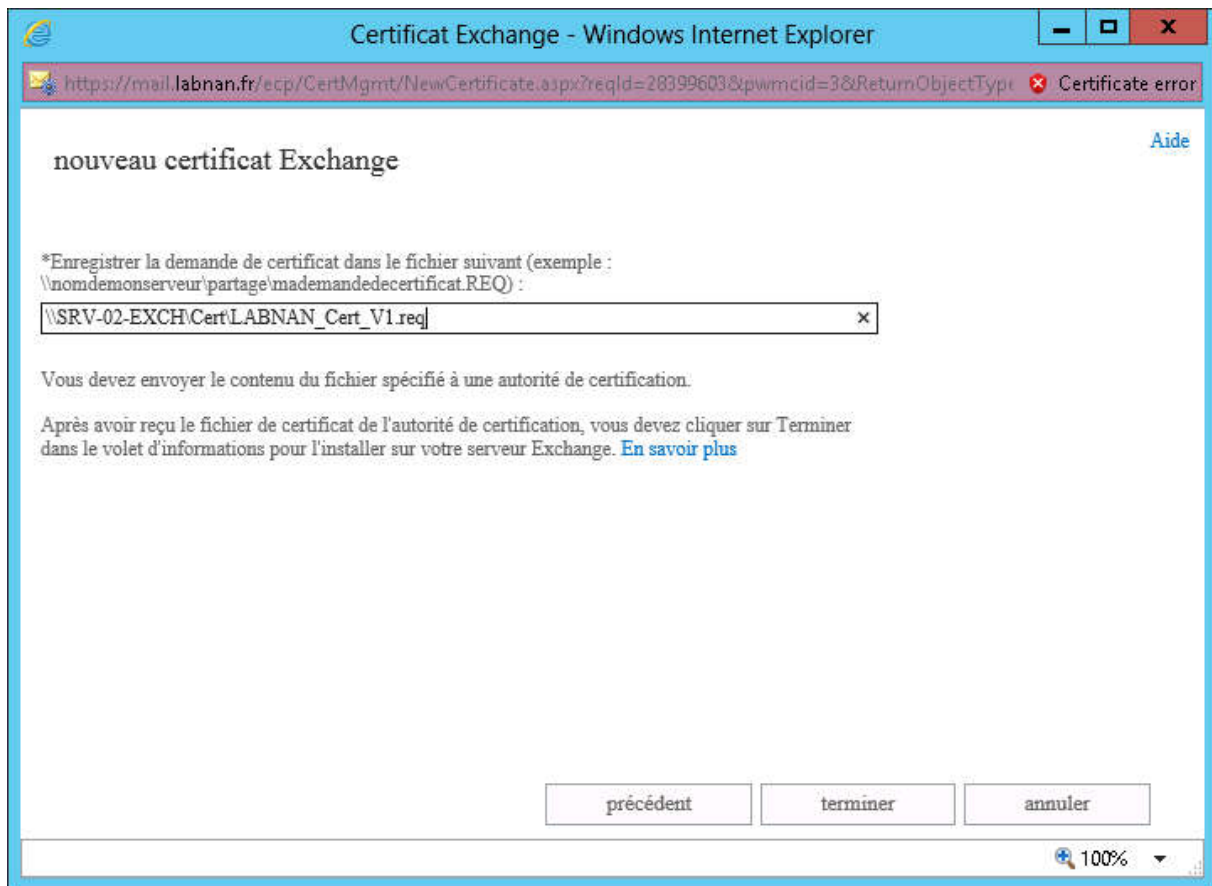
Certificat Exchange - Windows Internet Explorer

https://mail.labnan.fr/ecp/CertMgmt/NewCertificate.aspx?reqId=28399603&pwmcid=3&ReturnObjectType

Certificate error

Aide

nouveau certificat Exchange

*Enregistrer la demande de certificat dans le fichier suivant (exemple : \\nomdemonserveur\partage\mademandedecertificat.REQ) :

\\SRV-02-EXCH\Cert\LABNAN_Cert_V1.req

Vous devez envoyer le contenu du fichier spécifié à une autorité de certification.

Après avoir reçu le fichier de certificat de l'autorité de certification, vous devez cliquer sur Terminer dans le volet d'informations pour l'installer sur votre serveur Exchange. En savoir plus

précédent

terminer

annuler

100%